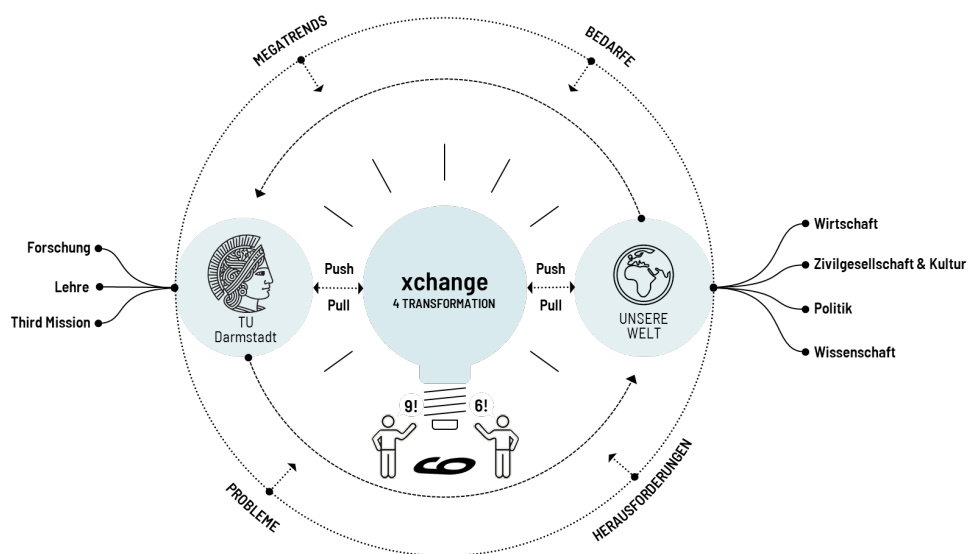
MEGATRENDS

BEDARFE

Forschung

Lehre

Third Mission

TU Darmstadt

Push

Pull

xchange

4 TRANSFORMATION

Push

Pull

UNSERE WELT

Wirtschaft

Zivilgesellschaft & Kultur

Politik

Wissenschaft

9!

6!

6

PROBLEME

HERAUSFORDERUNGEN